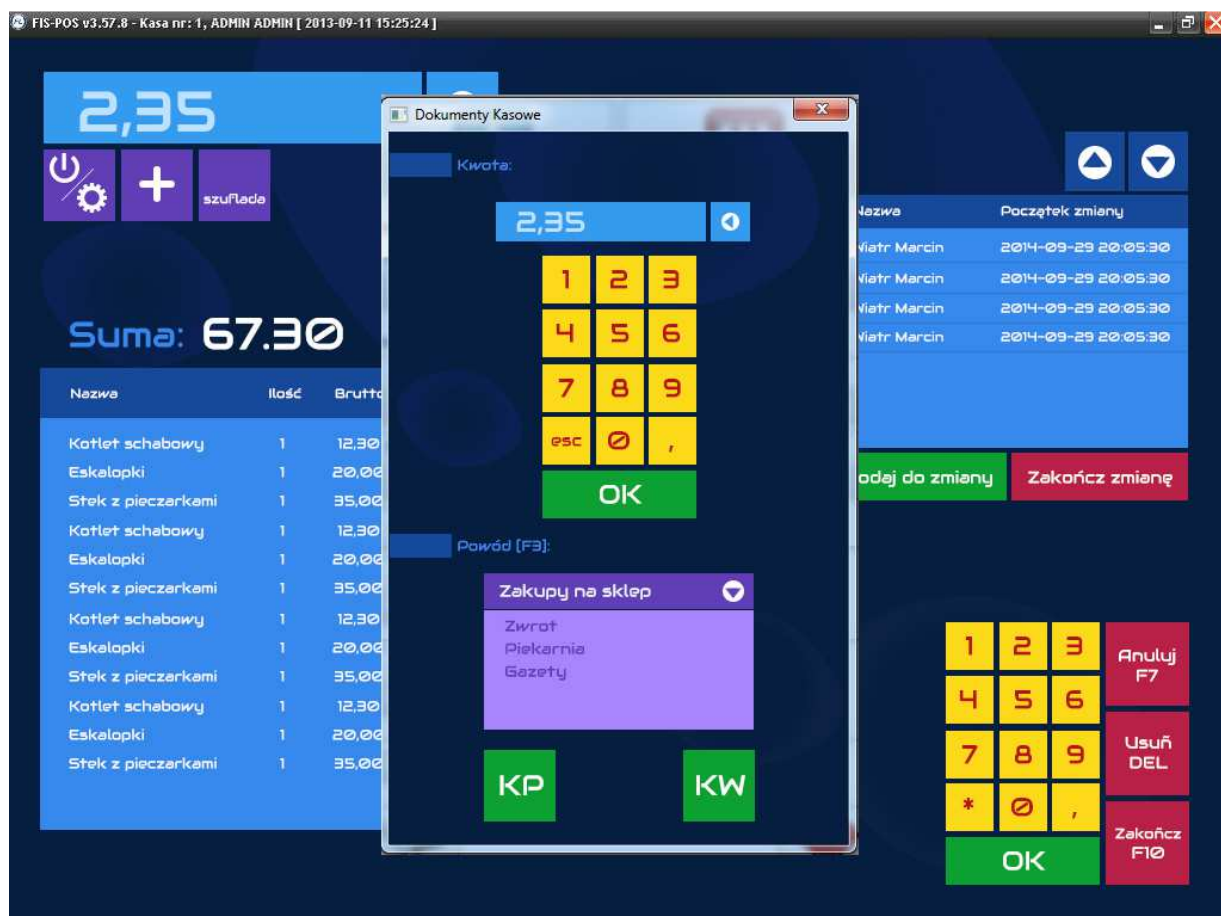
FIS-POS v3.57.8 - Kasa nr: 1, ADMIN ADMIN [ 2013-09-11 15:25:24 ]

2,35

szuflada

Suma: 67.30

| Nazwa | Ilość | Brutto |
|---|---|---|
| Kotlet schabowy | 1 | 12,30 |
| Eskalopki | 1 | 20,00 |
| Stek z pieczarkami | 1 | 35,00 |
| Kotlet schabowy | 1 | 12,30 |
| Eskalopki | 1 | 20,00 |
| Stek z pieczarkami | 1 | 35,00 |
| Kotlet schabowy | 1 | 12,30 |
| Eskalopki | 1 | 20,00 |
| Stek z pieczarkami | 1 | 35,00 |
| Kotlet schabowy | 1 | 12,30 |
| Eskalopki | 1 | 20,00 |
| Stek z pieczarkami | 1 | 35,00 |

Dokumenty Kasowe

Kwota:

2,35

1 2 3
4 5 6
7 8 9
esc 0 ,
OK

Powód [F3]:

Zakupy na sklep
Zwrot
Piekarnia
Gazety

KP
KW

| Nazwa | Początek zmiany |
|---|---|
| Wiatr Marcin | 2014-09-29 20:05:30 |
| Wiatr Marcin | 2014-09-29 20:05:30 |
| Wiatr Marcin | 2014-09-29 20:05:30 |
| Wiatr Marcin | 2014-09-29 20:05:30 |

odaj do zmiany
Zakończ zmianę

1 2 3
4 5 6
7 8 9
* 0 ,
OK

Anuluj F7
Usuń DEL
Zakończ F10